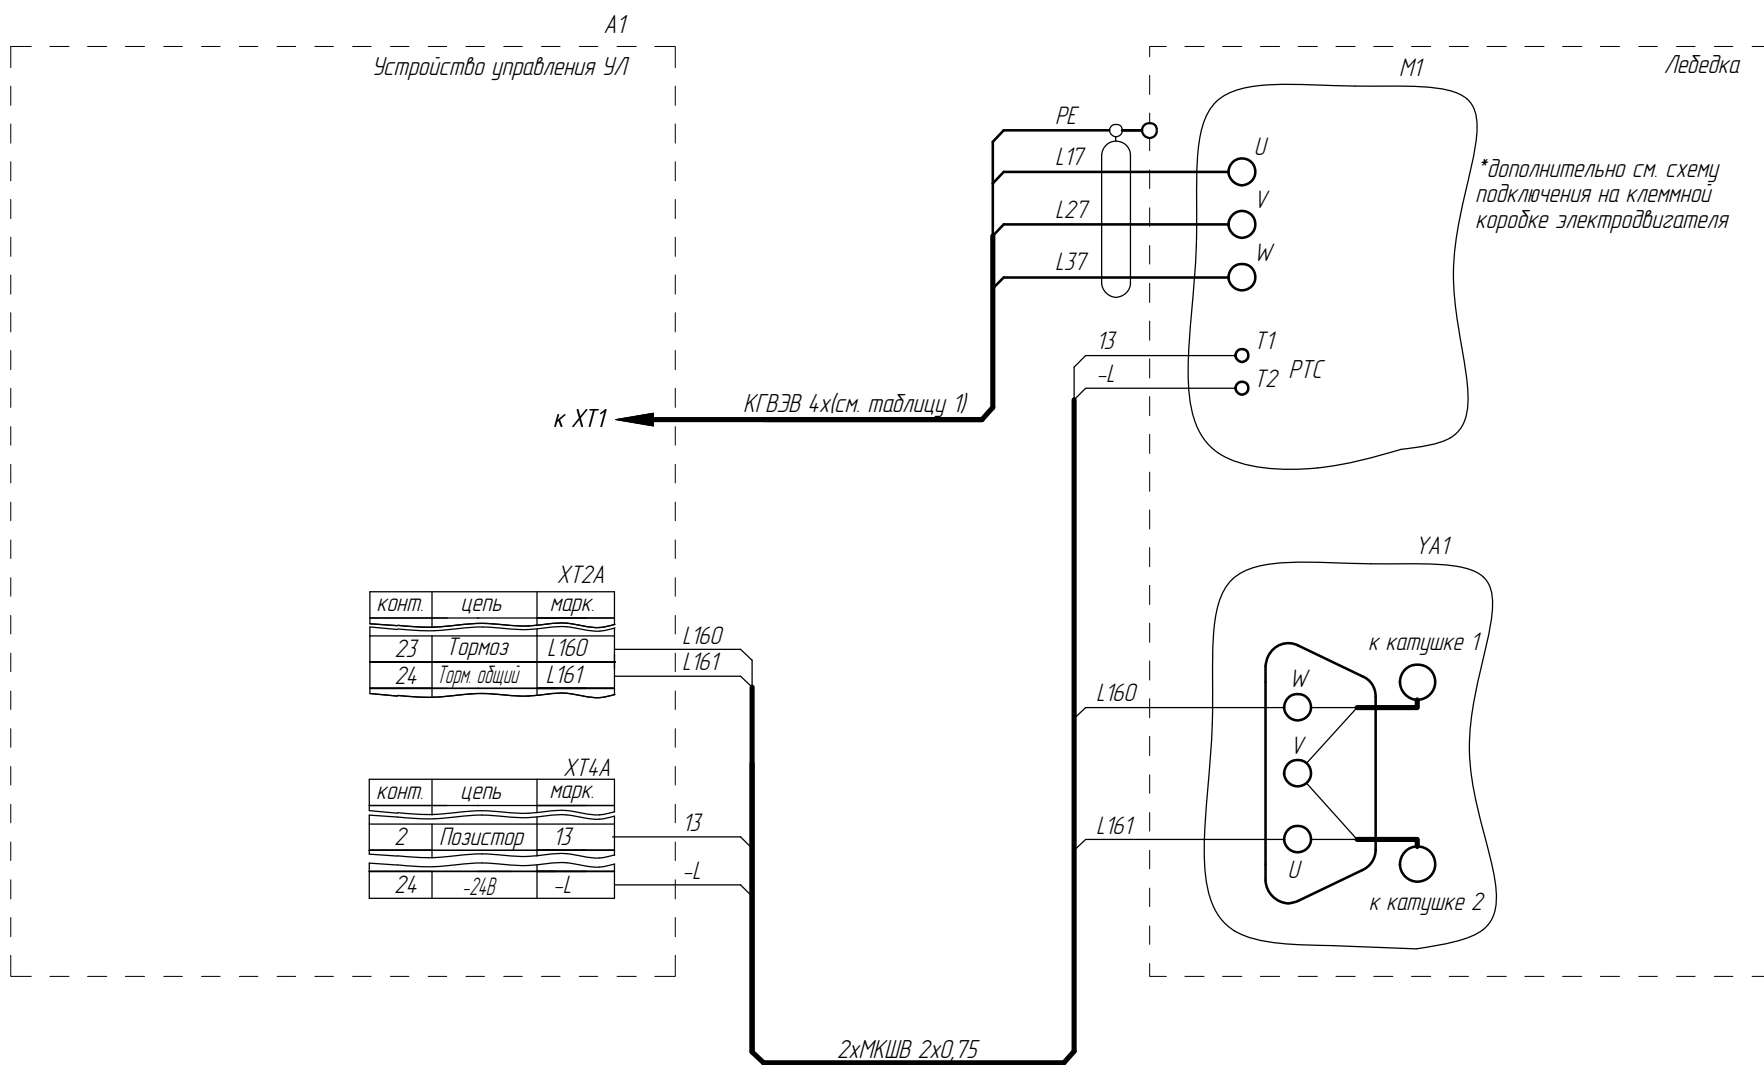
A1
Устройство управления УЛ

M1
Лебедка

PE
L17
L27
L37
U
V
W

*дополнительно см. схему подключения на клеммной коробке электродвигателя

13
-L
T1
T2
PTC

к XT1
КГВЭВ 4х(см. таблицу 1)

YA1

XT2A
| конт. | цепь | марк. |
|---|---|---|
| 23 | Тормоз | L160 |
| 24 | Торм. общий | L161 |

L160
L161

к катушке 1
L160
W
V
L161
U
к катушке 2

XT4A
| конт. | цепь | марк. |
|---|---|---|
| 2 | Позистор | 13 |
| 24 | -24В | -L |

13
-L

2хМКШВ 2х0,75